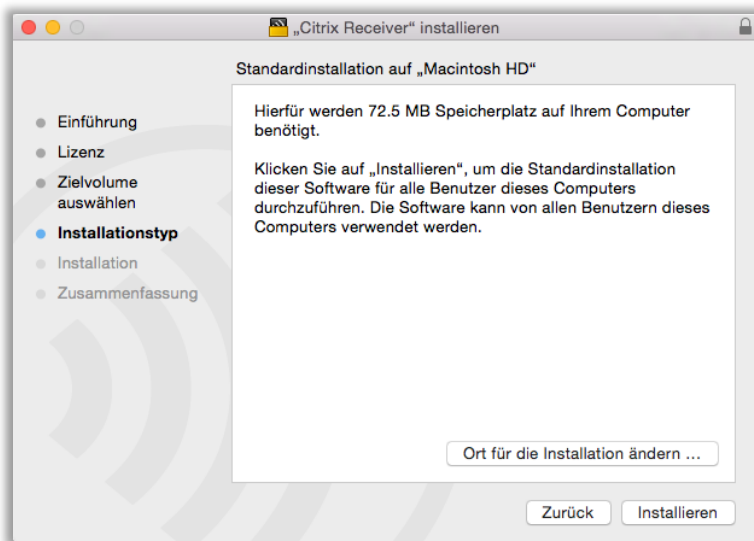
„Citrix Receiver“ installieren

Standardinstallation auf „Macintosh HD“

Einführung
Lizenz
Zielvolume auswählen
Installationstyp
Installation
Zusammenfassung

Hierfür werden 72.5 MB Speicherplatz auf Ihrem Computer benötigt.

Klicken Sie auf „Installieren“, um die Standardinstallation dieser Software für alle Benutzer dieses Computers durchzuführen. Die Software kann von allen Benutzern dieses Computers verwendet werden.

Ort für die Installation ändern ...

Zurück
Installieren